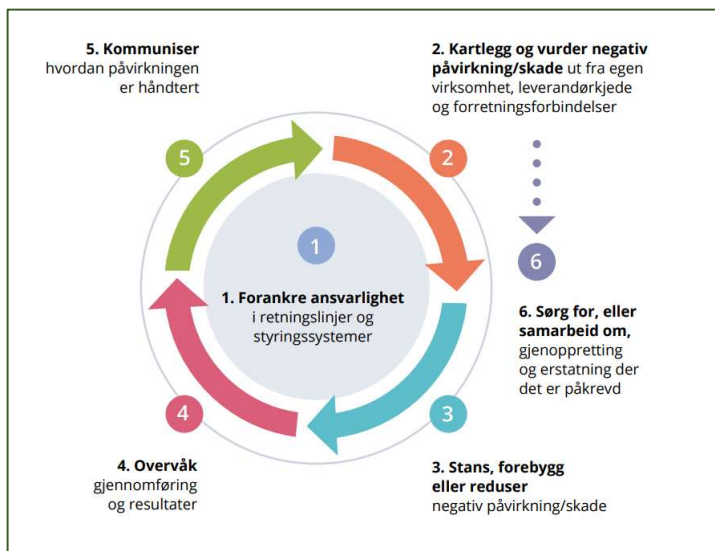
5. Kommuniser hvordan påvirkningen er håndtert

2. Kartlegg og vurder negativ påvirkning/skade ut fra egen virksomhet, leverandørkjede og forretningsforbindelser

5

2

1

1. Forankre ansvarlighet i retningslinjer og styringssystemer

6

6. Sørg for, eller samarbeid om, gjenoppretting og erstatning der det er påkrevd

4

3

4. Overvåk gjennomføring og resultater

3. Stans, forebygg eller reduser negativ påvirkning/skade